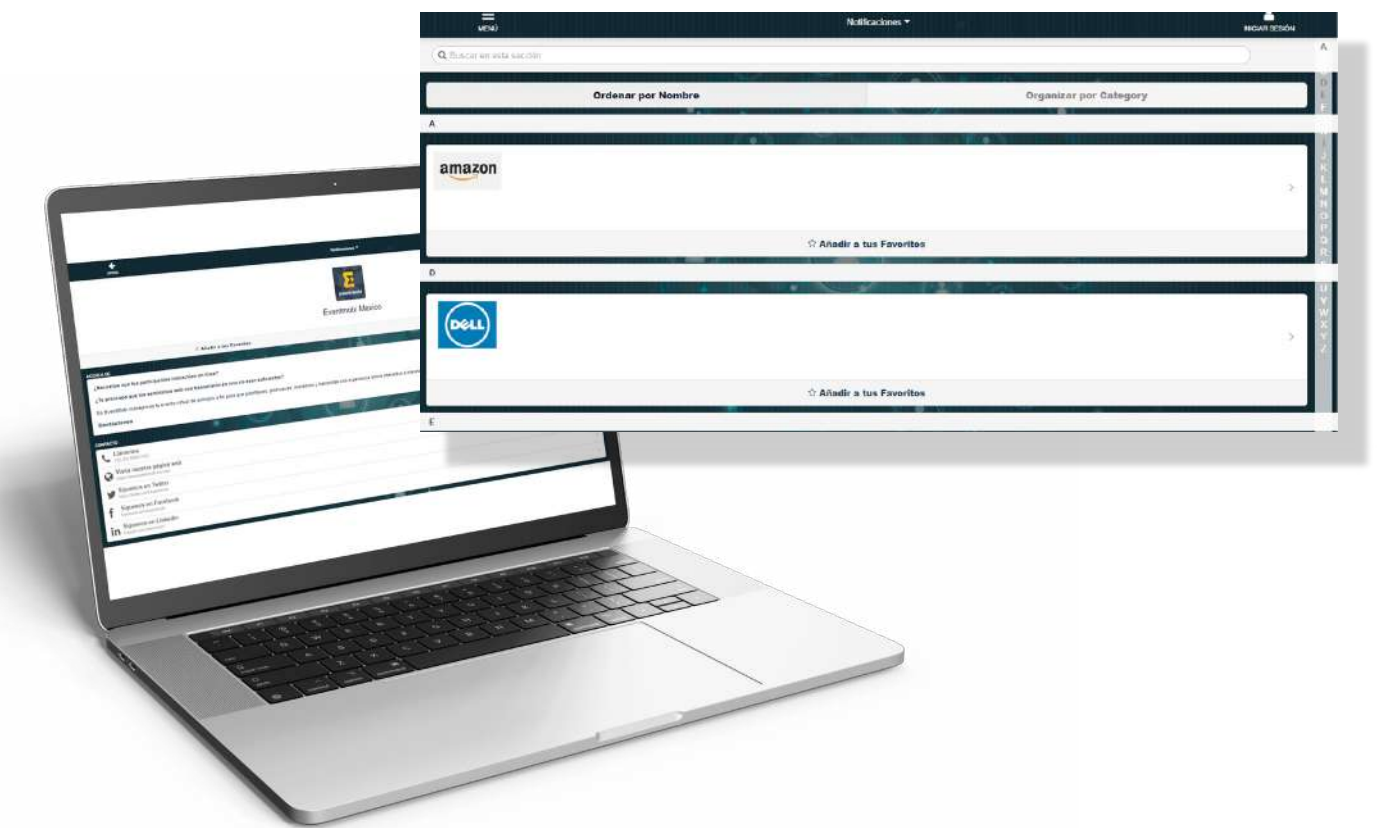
MENÚ

Notificaciones

INICIAR SESIÓN

Buscar en esta sección

Ordenar por Nombre

Organizar por Category

A

amazon

☆ Añadir a tus Favoritos

D

DELL

☆ Añadir a tus Favoritos

E

A
D
E
F
I
J
K
L
M
N
O
P
Q
R
U
V
W
X
Y
Z

Notificaciones

Eventmobi Mexico

☆ Añadir a tus Favoritos

ACERCA DE

¿Necesitas que tus participantes conecten en línea?

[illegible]

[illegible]

Invitaciones

CONTACTO

Llámanos

Visita nuestra página web

Síguenos en Twitter

Síguenos en Facebook

Síguenos en LinkedIn